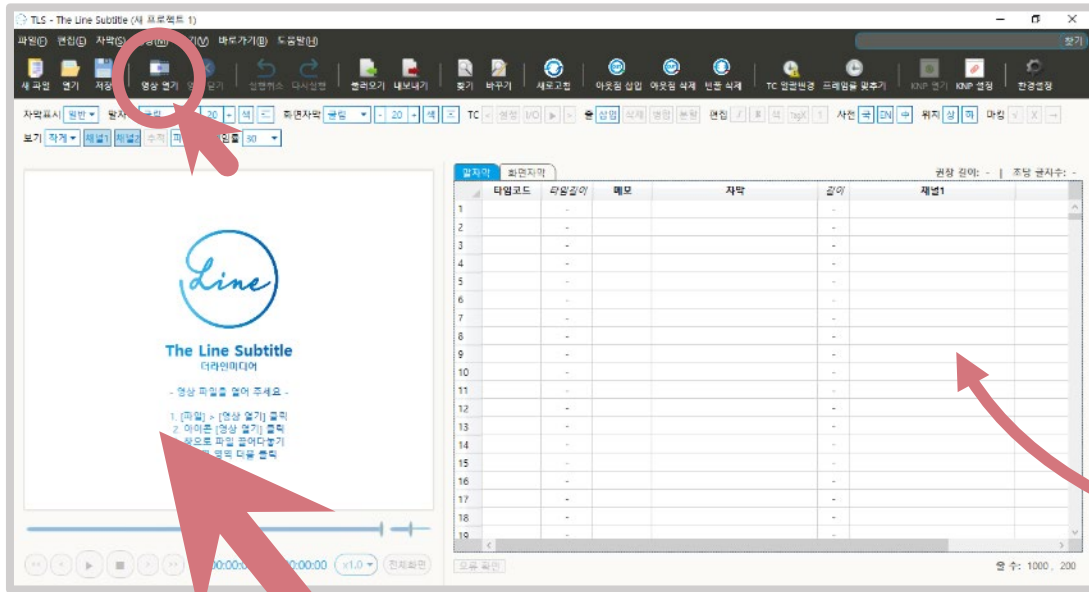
TLS - The Line Subtitle (새 프로젝트 1)

파일(F) 편집(E) 자막(S) 영상(M) 보기(V) 바로가기(B) 도움말(H)

찾기

새 파일 열기 저장 영상 열기 영상 닫기 실행취소 다시실행 불러오기 내보내기 찾기 바꾸기 새로고침 아웃링 삽입 아웃링 삭제 번호 삭제 TC 일괄변경 프레임율 맞추기 KNP 열기 KNP 설정 환경설정

자막표시 원본 팔자 굴림 20 화면자막 굴림 20 TC 생성 I/O 줄 삽입 삭제 병합 분할 편집 태그 사전 국 EN 위치 상 하 마킹

보기 작게 채널1 채널2 수직 파형 20 간격 80

The Line Subtitle
더라인미디어

- 영상 파일을 열어 주세요 -

1. [파일] > [영상 열기] 클릭
2. 아이콘 [영상 열기] 클릭
창으로 파일 끌어다놓기
명역 더블 클릭

00:00:0 00:00:00 x1.0 전체화면

걸자막 화면자막

권장 길이: - | 초당 글자수: -

| | 타임코드 | 타임길이 | 메모 | 자막 | 길이 | 채널1 |
|---|---|---|---|---|---|---|
| 1 | | - | | | - | |
| 2 | | - | | | - | |
| 3 | | - | | | - | |
| 4 | | - | | | - | |
| 5 | | - | | | - | |
| 6 | | - | | | - | |
| 7 | | - | | | - | |
| 8 | | - | | | - | |
| 9 | | - | | | - | |
| 10 | | - | | | - | |
| 11 | | - | | | - | |
| 12 | | - | | | - | |
| 13 | | - | | | - | |
| 14 | | - | | | - | |
| 15 | | - | | | - | |
| 16 | | - | | | - | |
| 17 | | - | | | - | |
| 18 | | - | | | - | |
| 19 | | - | | | - | |

오류 확인

줄 수: 1000, 200